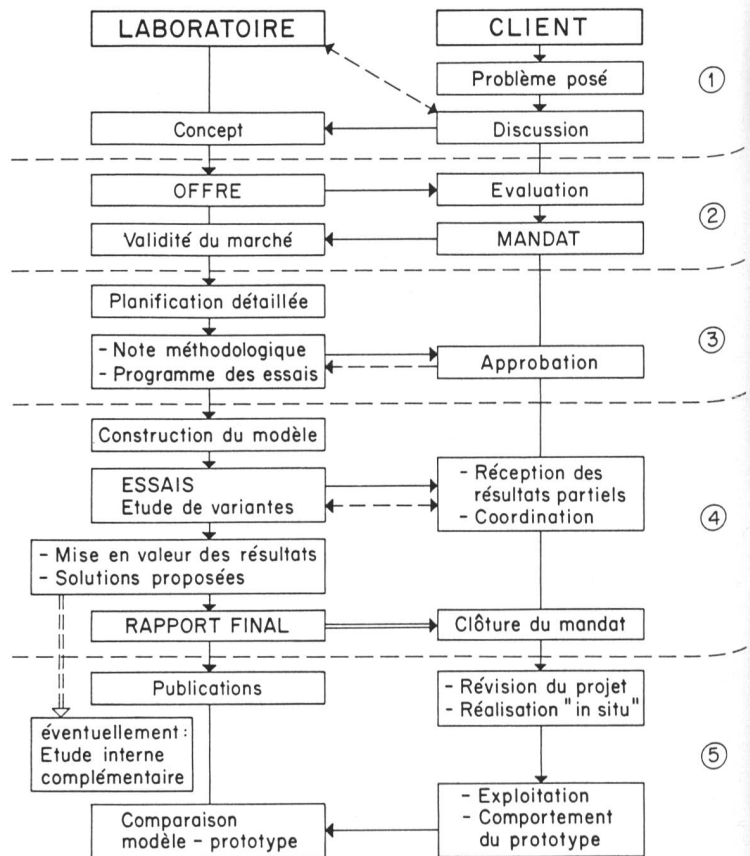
LABORATOIRE

CLIENT

Problème posé

①

Concept

Discussion

OFFRE

Evaluation

②

Validité du marché

MANDAT

Planification détaillée

- Note méthodologique
- Programme des essais

Approbation

③

Construction du modèle

ESSAIS
Etude de variantes

- Réception des résultats partiels
- Coordination

④

- Mise en valeur des résultats
- Solutions proposées

RAPPORT FINAL

Clôture du mandat

Publications

- Révision du projet
- Réalisation "in situ"

éventuellement: Etude interne complémentaire

⑤

Comparaison modèle - prototype

- Exploitation
- Comportement du prototype